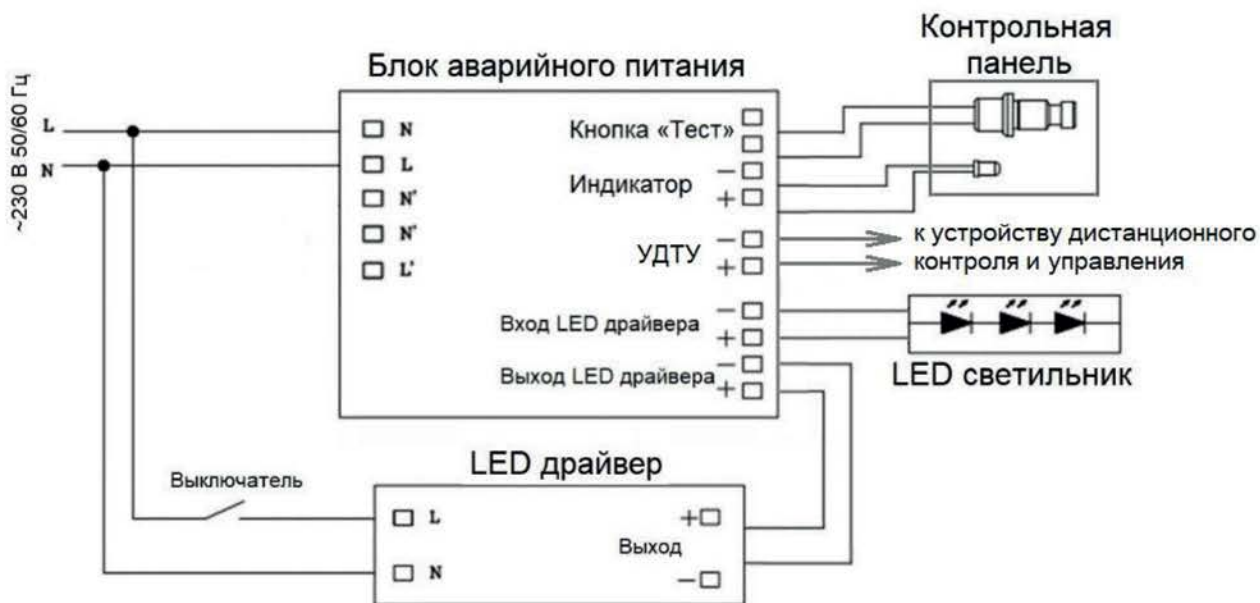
~230 В 50/60 Гц

L

N

Блок аварийного питания

N

L

N'

N'

L'

Кнопка «Тест»

Индикатор

−

+

УДТУ

−

+

Вход LED драйвера

−

+

Выход LED драйвера

−

+

Контрольная панель

к устройству дистанционного контроля и управления

LED светильник

Выключатель

LED драйвер

L

N

+

Выход

−